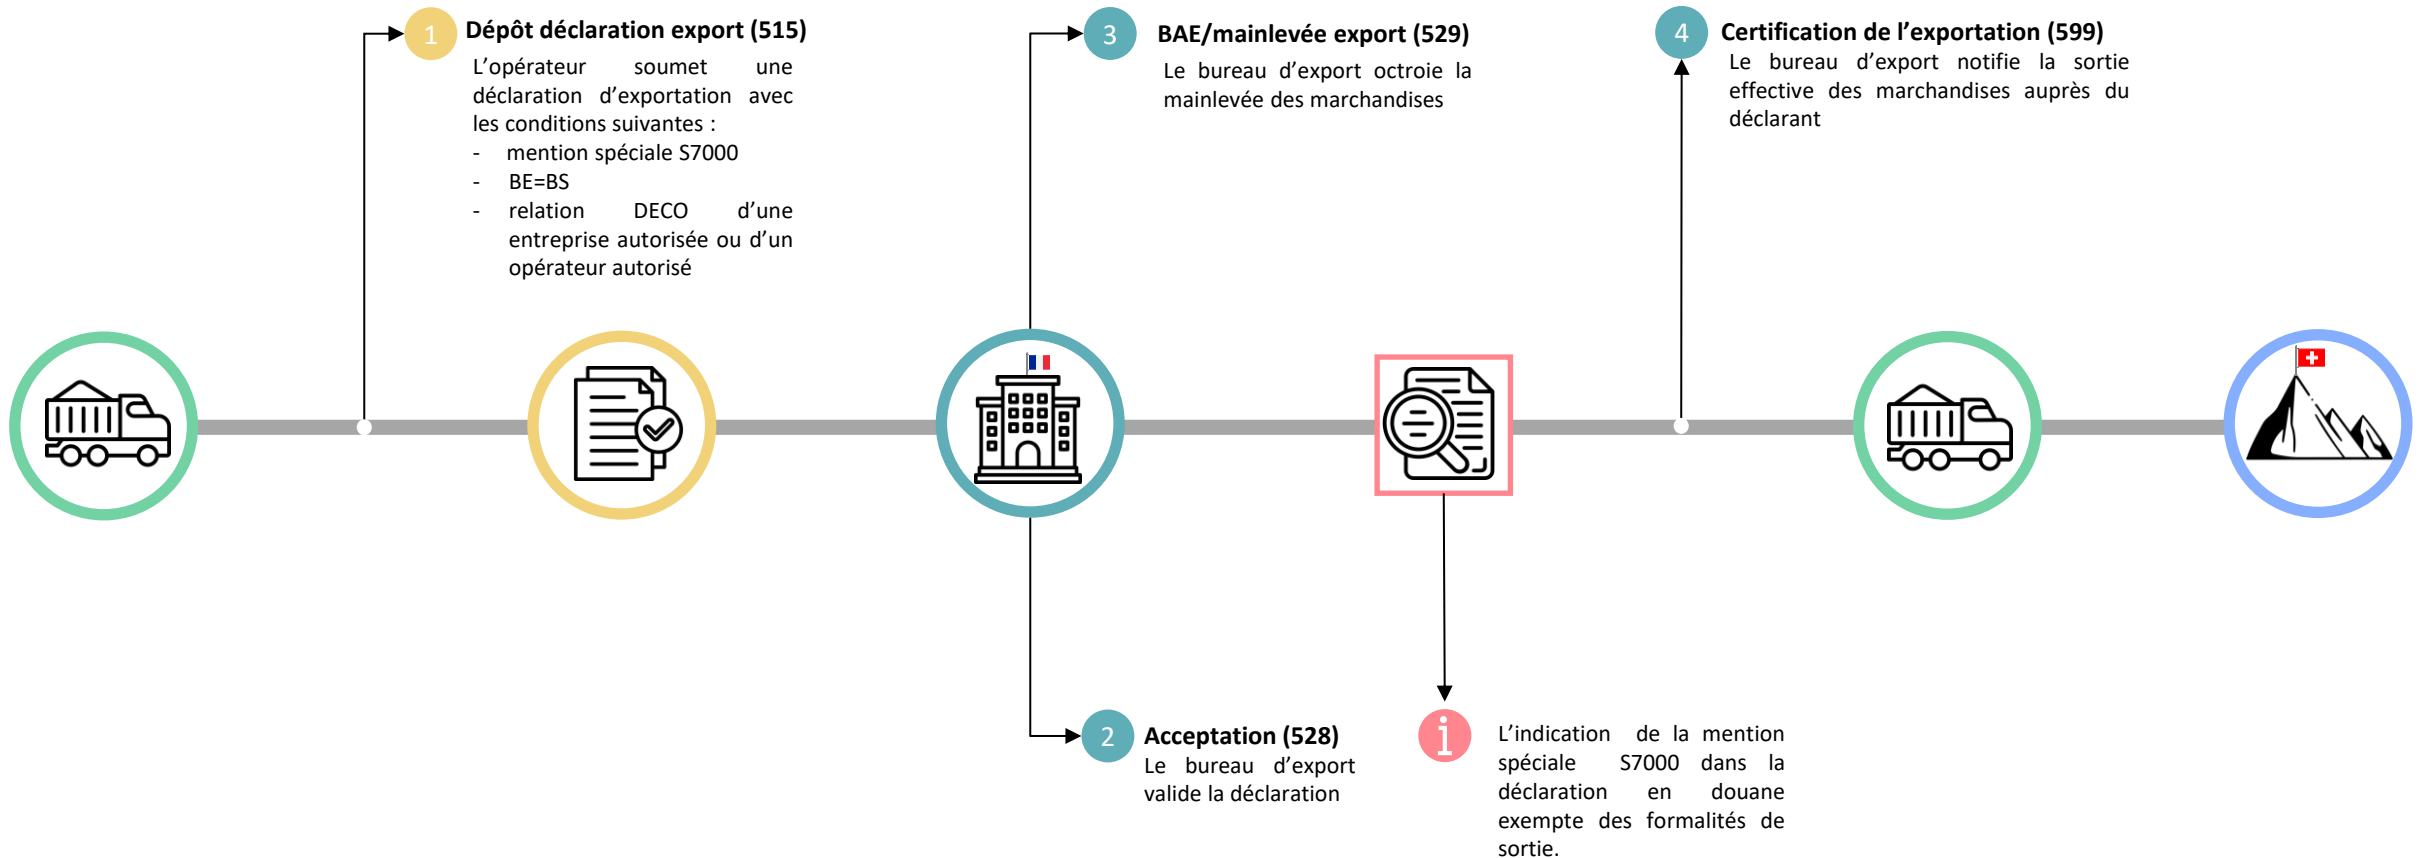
1 Dépôt déclaration export (515)

L'opérateur soumet une déclaration d'exportation avec les conditions suivantes :
- mention spéciale S7000
- BE=BS
- relation DECO d'une entreprise autorisée ou d'un opérateur autorisé

3 BAE/mainlevée export (529)

Le bureau d'export octroie la mainlevée des marchandises

4 Certification de l'exportation (599)

Le bureau d'export notifie la sortie effective des marchandises auprès du déclarant

2 Acceptation (528)

Le bureau d'export valide la déclaration

L'indication de la mention spéciale S7000 dans la déclaration en douane exempte des formalités de sortie.